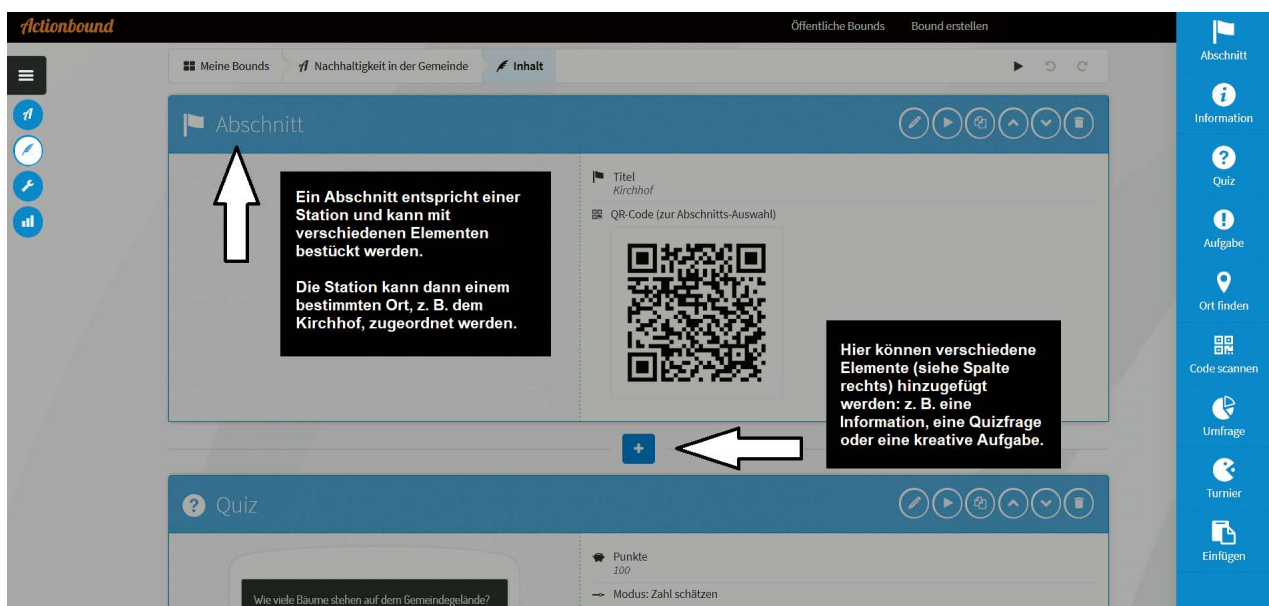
Actionbound

Öffentliche Bounds Bound erstellen

Meine Bounds Nachhaltigkeit in der Gemeinde Inhalt

Abschnitt

Ein Abschnitt entspricht einer Station und kann mit verschiedenen Elementen bestückt werden.

Die Station kann dann einem bestimmten Ort, z. B. dem Kirchhof, zugeordnet werden.

Titel
Kirchhof

QR-Code (zur Abschnitts-Auswahl)

Hier können verschiedene Elemente (siehe Spalte rechts) hinzugefügt werden: z. B. eine Information, eine Quizfrage oder eine kreative Aufgabe.

+

Quiz

Punkte
100

Modus: Zahl schätzen

Wie viele Bäume stehen auf dem Gemeindegelände?

Abschnitt
Information
Quiz
Aufgabe
Ort finden
Code scannen
Umfrage
Turnier
Einfügen